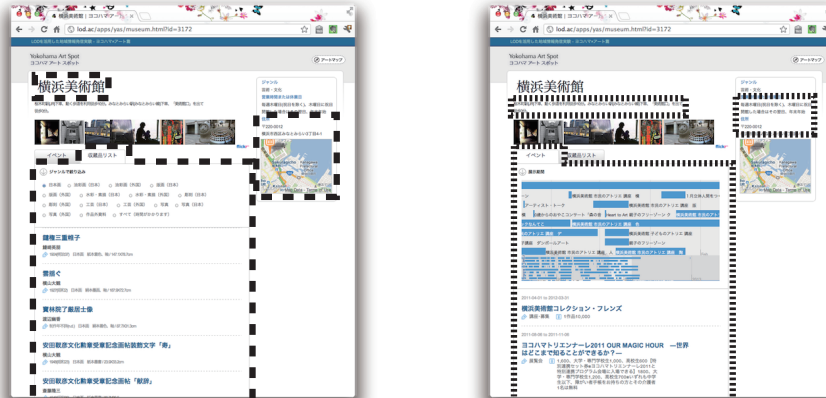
横浜美術館 | ヨコハマアー

lod.ac/apps/yas/museum.html?id=3172

Yokohama Art Spot
ヨコハマ アート スポット

アートマップ

横浜美術館

ジャンル
芸術・文化

イベント
収蔵品リスト

ジャンルで絞り込み

日本画
油彩画
水彩画
版画
彫刻
写真
工芸
素描
作品資料
すべて

躍進三嘉幡子

雪揃ぐ

翼林院了耀居士像

安田靫彦文化勲章受章記念画帖装飾文字「寿」

安田靫彦文化勲章受章記念画帖「献詠」

横浜美術館

ジャンル
芸術・文化

イベント
収蔵品リスト

展示期間

2011-04-01 to 2012-03-31

横浜美術館コレクション・フレンズ

2011-08-06 to 2011-11-06

ヨコハマトリエンナーレ2011 OUR MAGIC HOUR —世界はどこまで知ることができるか？—